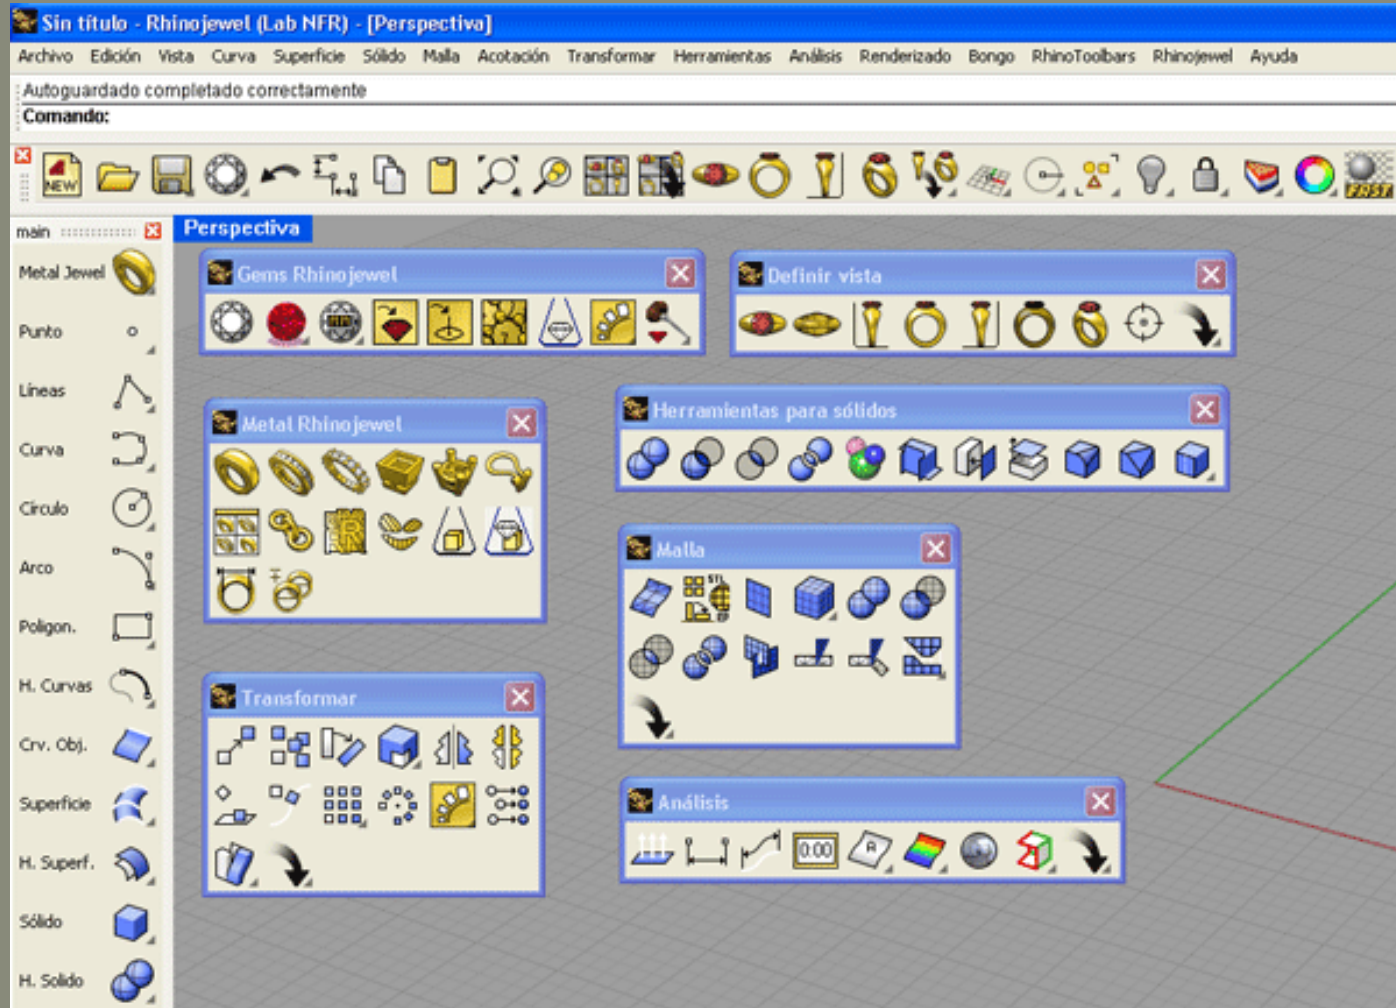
Sin título - Rhinojewel (Lab NFR) - [Perspectiva]

Archivo Edición Vista Curva Superficie Sólido Malla Acotación Transformar Herramientas Análisis Renderizado Bongo RhinoToolbars Rhinojewel Ayuda

Autoguardado completado correctamente
Comando:

NEW

FRST

main

Metal Jewel
Punto
Líneas
Curva
Círculo
Arco
Polígon.
H. Curvas
Crv. Obj.
Superficie
H. Superf.
Sólido
H. Solido

Perspectiva

Gems Rhinojewel

Definir vista

Metal Rhinojewel

Herramientas para sólidos

Malla

Transformar

Análisis

0.00